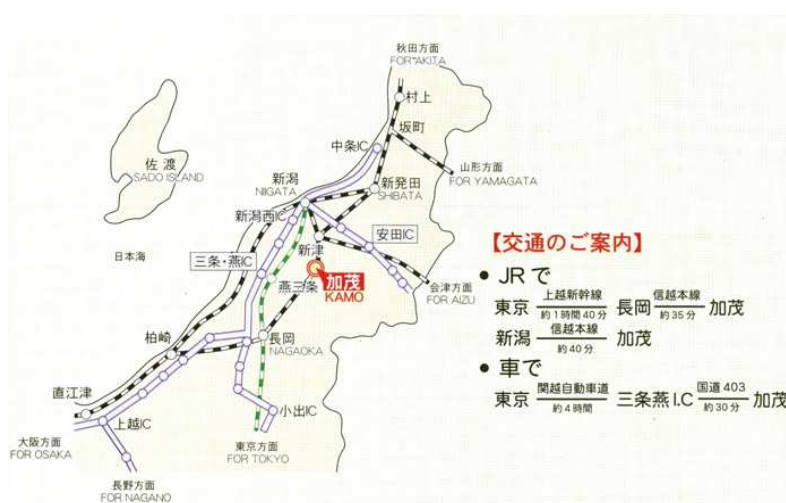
秋田方面
FOR AKITA

村上

坂町

中条IC

山形方面
FOR YAMAGATA

佐渡
SADO ISLAND

新潟
NIIGATA

新発田
SHIBATA

新潟西IC

安田IC

日本海

新津

三条・燕IC

加茂
KAMO

燕三条

会津方面
FOR AIZU

柏崎

長岡
NAGAOKA

直江津

小出IC

上越IC

東京方面
FOR TOKYO

大阪方面
FOR OSAKA

長野方面
FOR NAGANO

【交通のご案内】

• JRで

東京 $\frac{\text{上越新幹線}}{\text{約1時間40分}}$ 長岡 $\frac{\text{信越本線}}{\text{約35分}}$ 加茂

新潟 $\frac{\text{信越本線}}{\text{約40分}}$ 加茂

• 車で

東京 $\frac{\text{関越自動車道}}{\text{約4時間}}$ 三条燕I.C $\frac{\text{国道403}}{\text{約30分}}$ 加茂